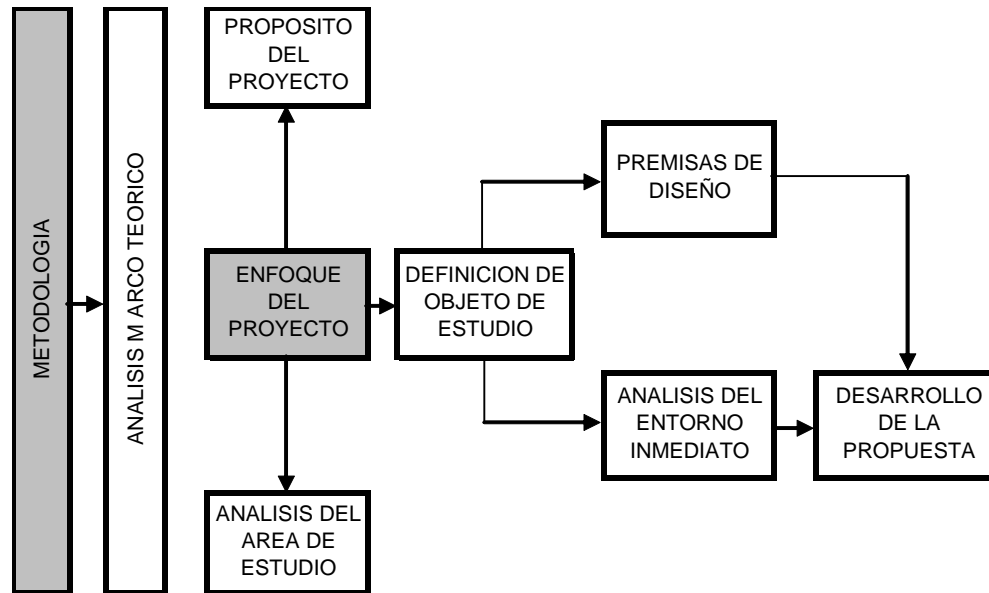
METODOLOGIA

ANALISIS M ARCO TEORICO

PROPOSITO DEL PROYECTO

ENFOQUE DEL PROYECTO

ANALISIS DEL AREA DE ESTUDIO

DEFINICION DE OBJETO DE ESTUDIO

PREMISAS DE DISEÑO

ANALISIS DEL ENTORNO INMEDIATO

DESARROLLO DE LA PROPUESTA